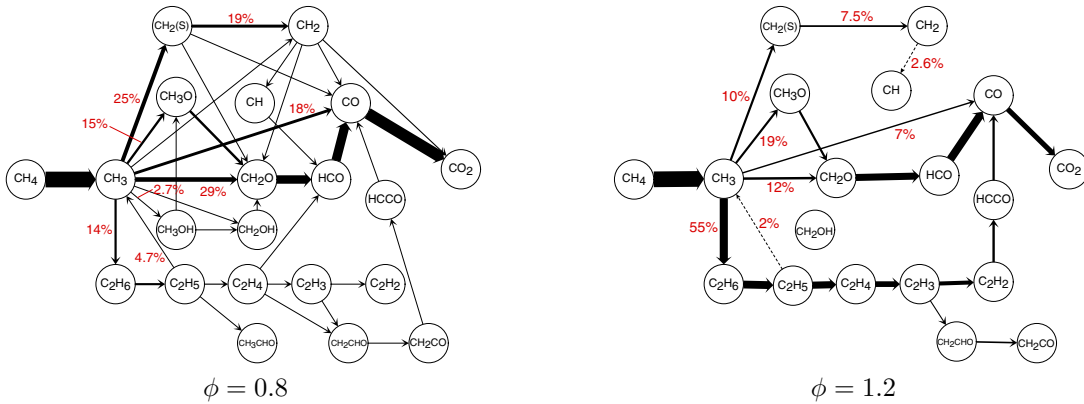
$CH_2(S)$
19%
$CH_2$
25%
$CH_3O$
CH
CO
15%
18%
$CH_4$
$CH_3$
2.7%
29%
$CH_2O$
HCO
$CO_2$
HCCO
$CH_3OH$
$CH_2OH$
14%
4.7%
$C_2H_6$
$C_2H_5$
$C_2H_4$
$C_2H_3$
$C_2H_2$
$CH_3CHO$
$CH_2CHO$
$CH_2CO$
$\phi = 0.8$

$CH_2(S)$
7.5%
$CH_2$
2.6%
CH
10%
$CH_3O$
CO
19%
7%
$CH_4$
$CH_3$
12%
$CH_2O$
HCO
$CO_2$
2%
HCCO
55%
$CH_2OH$
$C_2H_6$
$C_2H_5$
$C_2H_4$
$C_2H_3$
$C_2H_2$
$CH_2CHO$
$CH_2CO$
$\phi = 1.2$